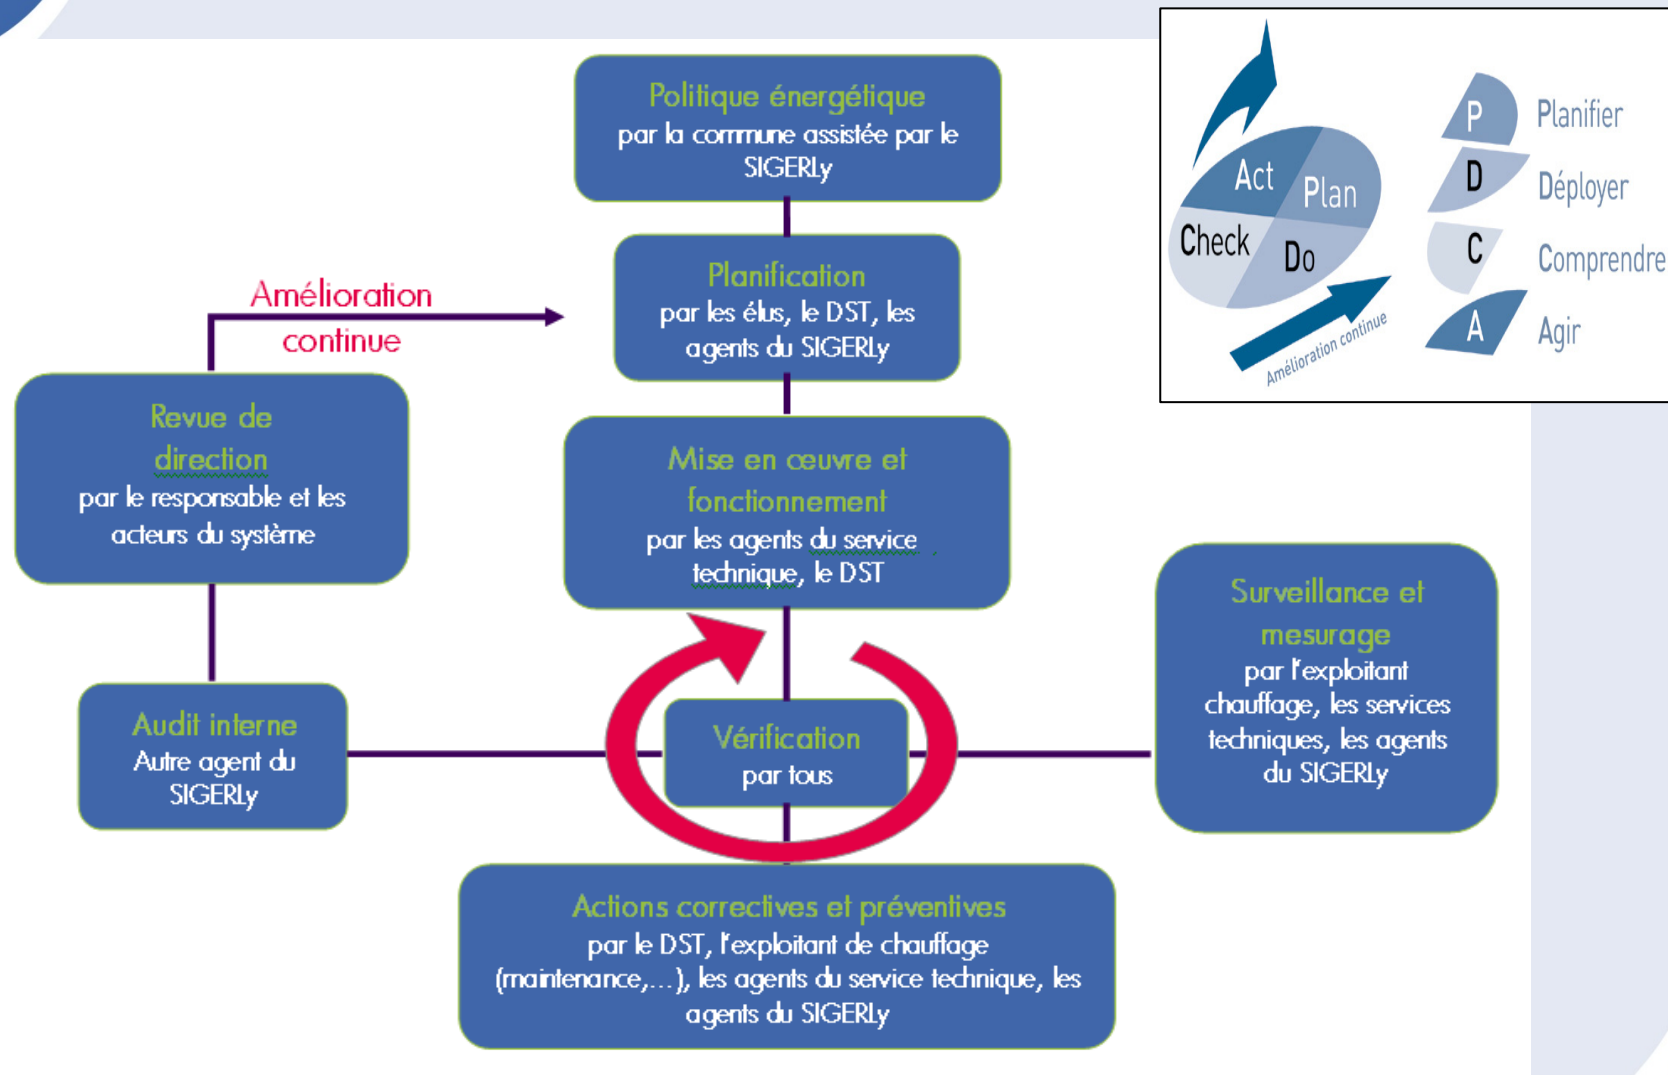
Politique énergétique
par la commune assistée par le SIGERLy

Planification
par les élus, le DST, les agents du SIGERLy

Amélioration continue

Revue de direction
par le responsable et les acteurs du système

Mise en œuvre et fonctionnement
par les agents du service technique, le DST

Act
Plan
Check
Do
Amélioration continue

P Planifier
D Déployer
C Comprendre
A Agir

Surveillance et mesurage
par l'exploitant chauffage, les services techniques, les agents du SIGERLy

Audit interne
Autre agent du SIGERLy

Vérification
par tous

Actions correctives et préventives
par le DST, l'exploitant de chauffage (maintenance,…), les agents du service technique, les agents du SIGERLy